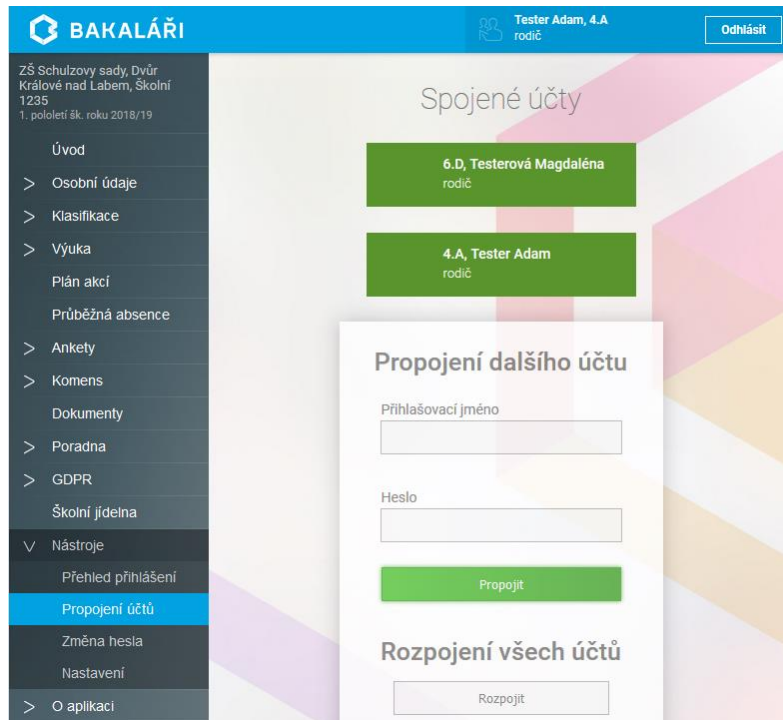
BAKALÁŘI

Tester Adam, 4.A
rodič

Odhlásit

ZŠ Schulzovy sady, Dvůr Králové nad Labem, Školní 1235
1. pololetí šk. roku 2018/19

Úvod
> Osobní údaje
> Klasifikace
> Výuka
Plán akcí
Průběžná absence
> Ankety
> Komens
Dokumenty
> Poradna
> GDPR
Školní jídelna
∨ Nástroje
Přehled přihlášení
Propojení účtů
Změna hesla
Nastavení
> O aplikaci

Spojené účty

6.D, Testerová Magdaléna
rodič

4.A, Tester Adam
rodič

Propojení dalšího účtu

Přihlašovací jméno

Heslo

Propojit

Rozpojení všech účtů

Rozpojit